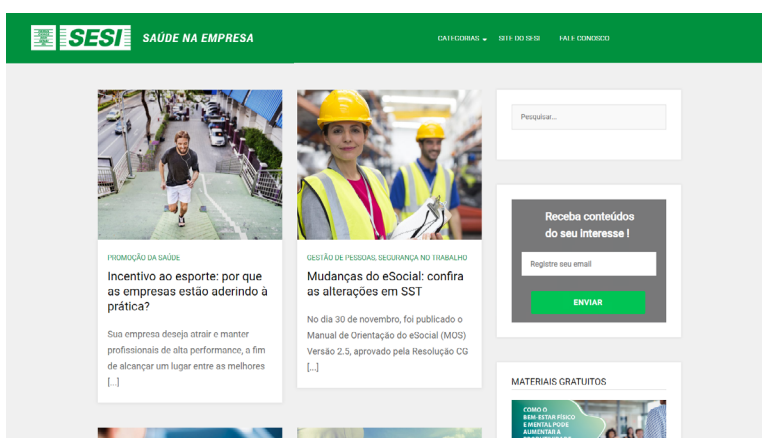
SESI SAÚDE NA EMPRESA

CATEGORIAS SITE DO SESI FALE CONOSCO

PROMOÇÃO DA SAÚDE

Incentivo ao esporte: por que as empresas estão aderindo à prática?

Sua empresa deseja atrair e manter profissionais de alta performance, a fim de alcançar um lugar entre as melhores [...]

GESTÃO DE PESSOAS, SEGURANÇA NO TRABALHO

Mudanças do eSocial: confira as alterações em SST

No dia 30 de novembro, foi publicado o Manual de Orientação do eSocial (MOS) Versão 2.5, aprovado pela Resolução CG [...]

Pesquisar...

Receba conteúdos do seu interesse !

Registre seu email

ENVIAR

MATERIAIS GRATUITOS

COMO O BEM-ESTAR FÍSICO E MENTAL PODE AUMENTAR A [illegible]